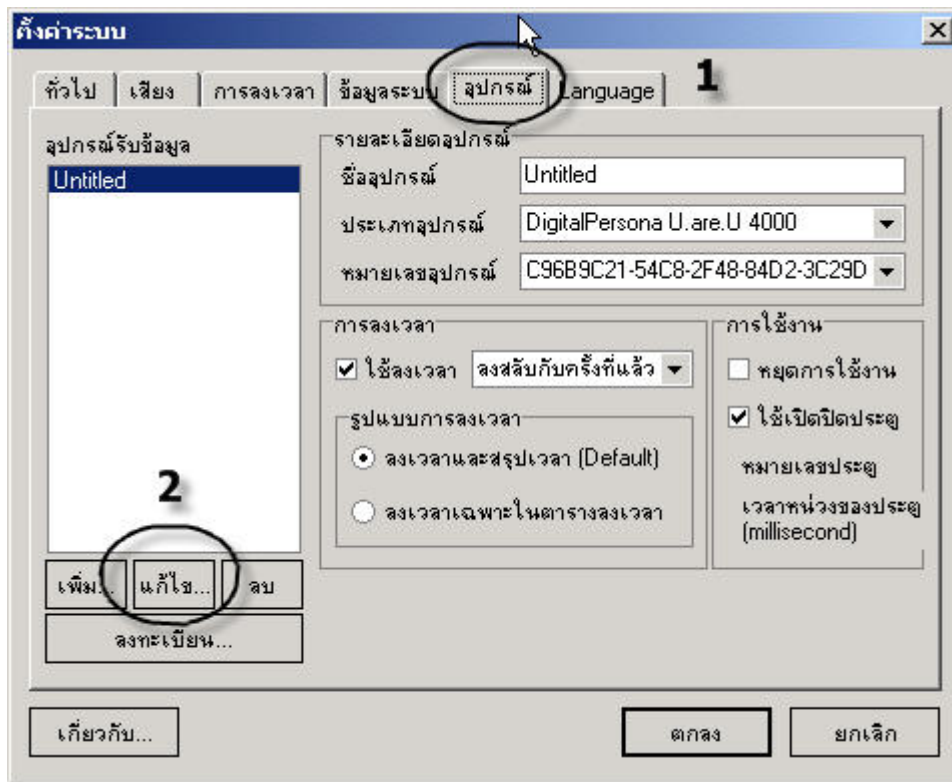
ตั้งค่าระบบ

ทั่วไป | เสียง | การลงเวลา | ข้อมูลระบบ | อุปกรณ์ | Language

1

อุปกรณ์รับข้อมูล

Untitled

รายละเอียดอุปกรณ์

ชื่ออุปกรณ์ Untitled

ประเภทอุปกรณ์ DigitalPersona U.are.U 4000

หมายเลขอุปกรณ์ C96B9C21-54C8-2F48-84D2-3C29D

การลงเวลา

ใช้ลงเวลา ลงสลับกับครั้งที่แล้ว

รูปแบบการลงเวลา

ลงเวลาและสรุปเวลา (Default)

ลงเวลาเฉพาะในตารางลงเวลา

การใช้งาน

หยุดการใช้งาน

ใช้เปิดปิดประตู

หมายเลขประตู

เวลาหน่วงของประตู (millisecond)

2

เพิ่ม... แก้ไข... ลบ

ลงทะเบียน...

เกี่ยวกับ...

ตกลง ยกเลิก